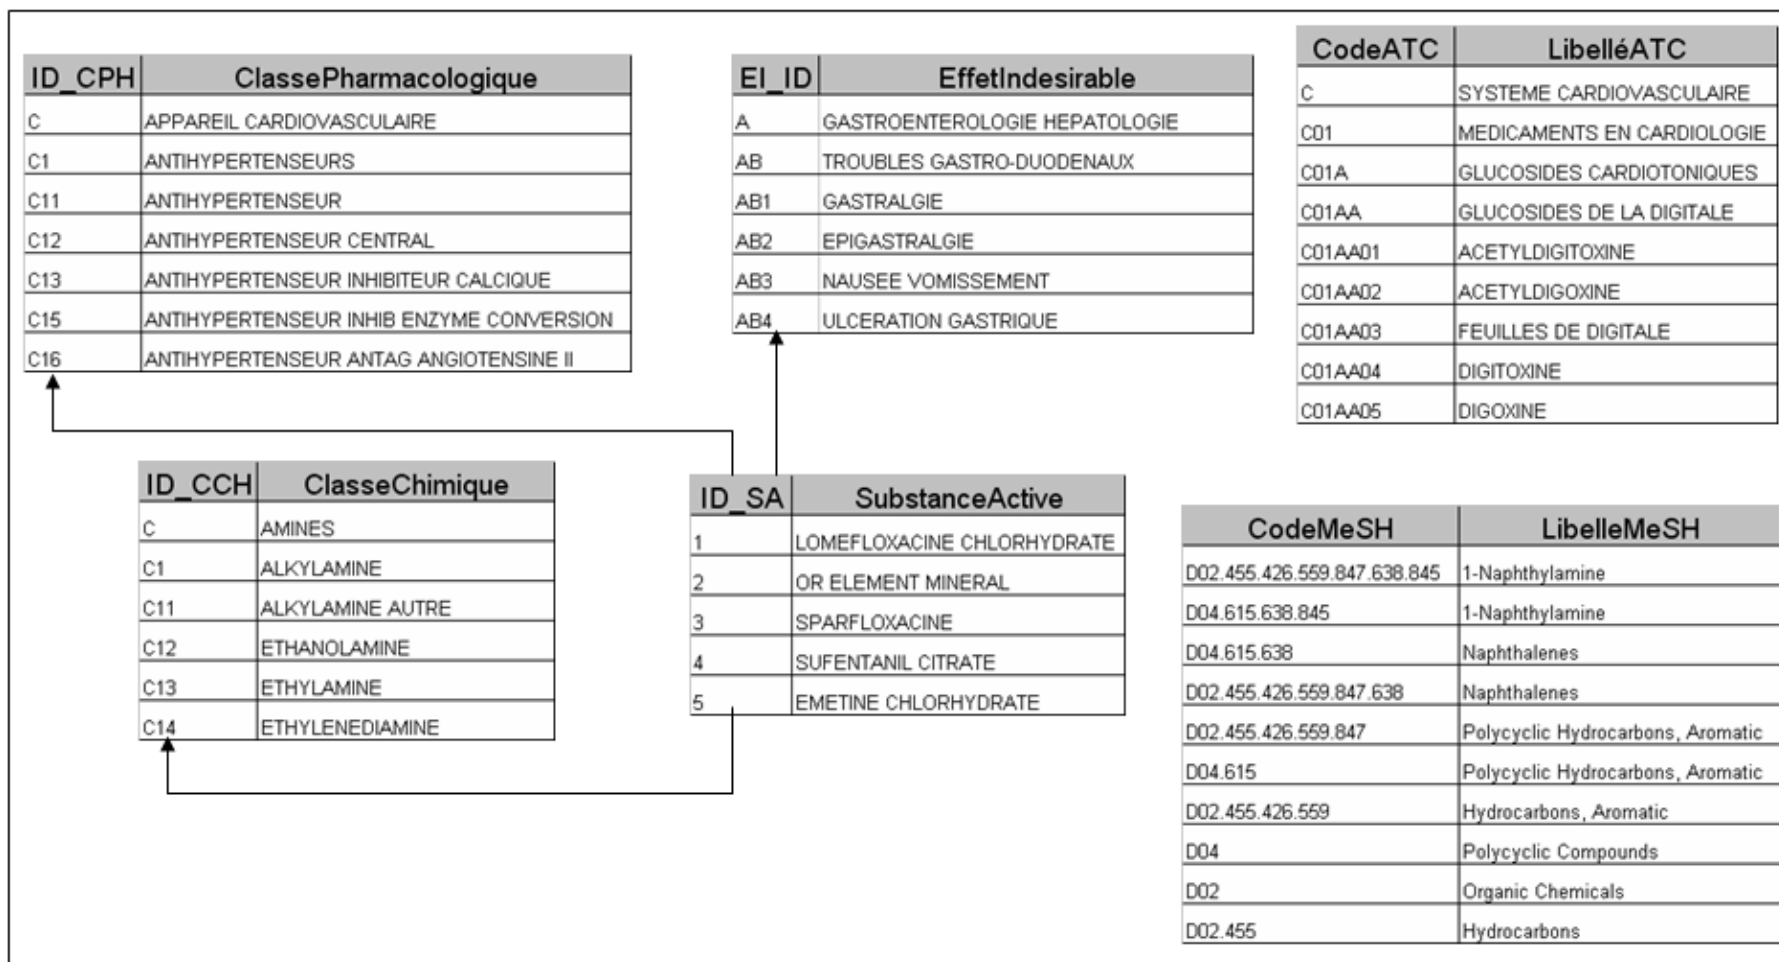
| ID_CPH | ClassePharmacologique |
|---|---|
| C | APPAREIL CARDIOVASCULAIRE |
| C1 | ANTIHYPERTENSEURS |
| C11 | ANTIHYPERTENSEUR |
| C12 | ANTIHYPERTENSEUR CENTRAL |
| C13 | ANTIHYPERTENSEUR INHIBITEUR CALCIQUE |
| C15 | ANTIHYPERTENSEUR INHIB ENZYME CONVERSION |
| C16 | ANTIHYPERTENSEUR ANTAG ANGIOTENSINE II |

| EI_ID | EffetIndesirable |
|---|---|
| A | GASTROENTEROLOGIE HEPATOLOGIE |
| AB | TROUBLES GASTRO-DUODENAUX |
| AB1 | GASTRALGIE |
| AB2 | EPIGASTRALGIE |
| AB3 | NAUSEE VOMISSEMENT |
| AB4 | ULCERATION GASTRIQUE |

| CodeATC | LibelléATC |
|---|---|
| C | SYSTEME CARDIOVASCULAIRE |
| C01 | MEDICAMENTS EN CARDIOLOGIE |
| C01A | GLUCOSIDES CARDIOTONIQUES |
| C01AA | GLUCOSIDES DE LA DIGITALE |
| C01AA01 | ACETYLDIGITOXINE |
| C01AA02 | ACETYLDIGOXINE |
| C01AA03 | FEUILLES DE DIGITALE |
| C01AA04 | DIGITOXINE |
| C01AA05 | DIGOXINE |

| ID_CCH | ClasseChimique |
|---|---|
| C | AMINES |
| C1 | ALKYLAMINE |
| C11 | ALKYLAMINE AUTRE |
| C12 | ETHANOLAMINE |
| C13 | ETHYLAMINE |
| C14 | ETHYLENEDIAMINE |

| ID_SA | SubstanceActive |
|---|---|
| 1 | LOMEFLOXACINE CHLORHYDRATE |
| 2 | OR ELEMENT MINERAL |
| 3 | SPARFLOXACINE |
| 4 | SUFENTANIL CITRATE |
| 5 | EMETINE CHLORHYDRATE |

| CodeMeSH | LibelleMeSH |
|---|---|
| D02.455.426.559.847.638.845 | 1-Naphthylamine |
| D04.615.638.845 | 1-Naphthylamine |
| D04.615.638 | Naphthalenes |
| D02.455.426.559.847.638 | Naphthalenes |
| D02.455.426.559.847 | Polycyclic Hydrocarbons, Aromatic |
| D04.615 | Polycyclic Hydrocarbons, Aromatic |
| D02.455.426.559 | Hydrocarbons, Aromatic |
| D04 | Polycyclic Compounds |
| D02 | Organic Chemicals |
| D02.455 | Hydrocarbons |